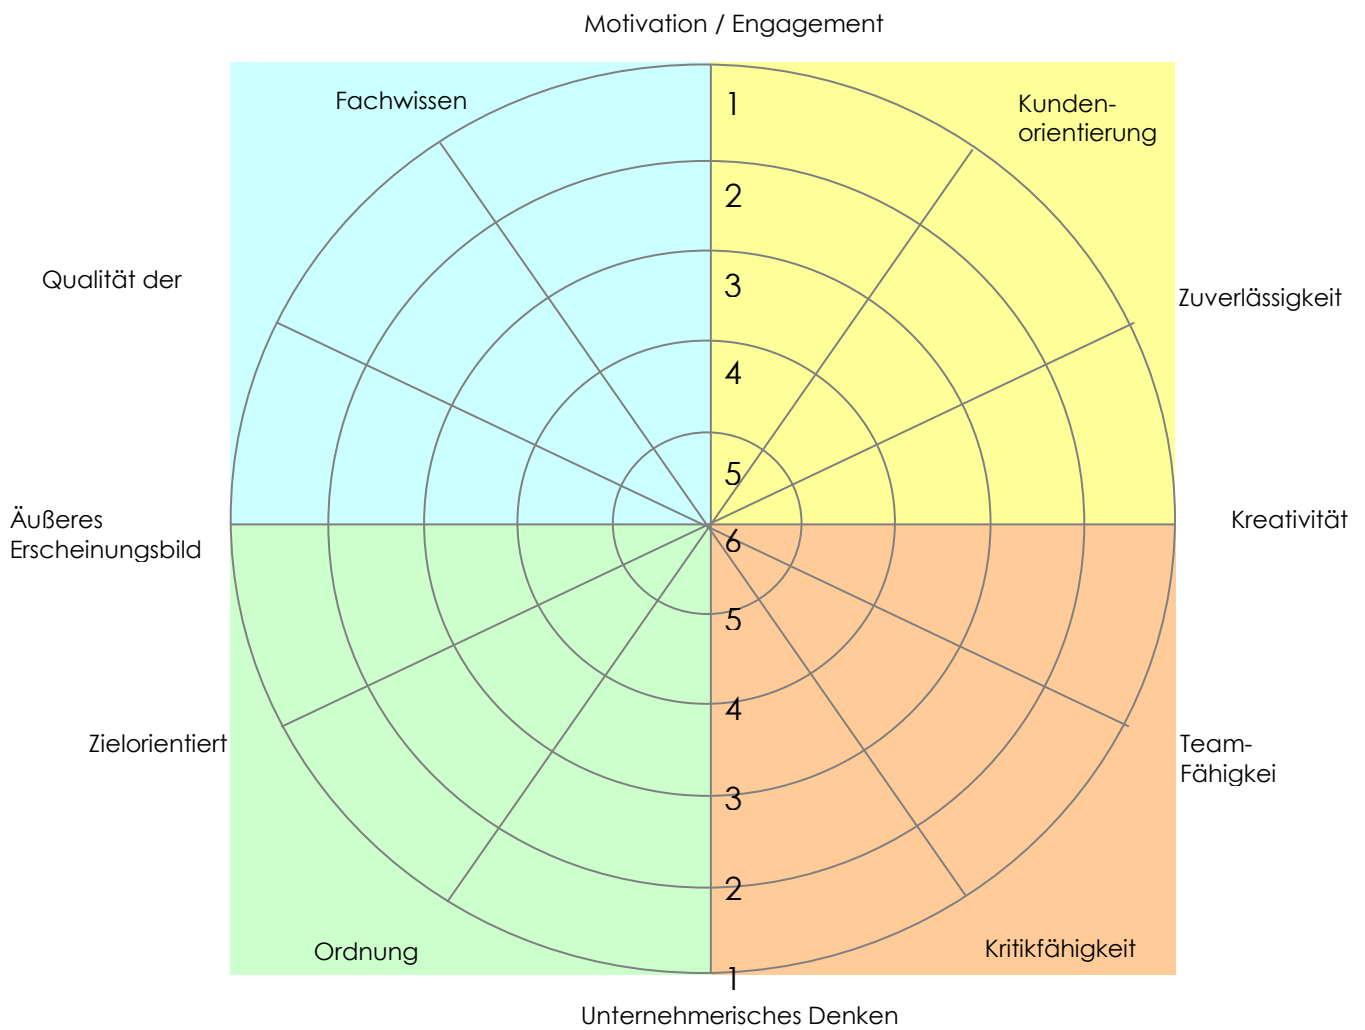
Motivation / Engagement

Fachwissen

Kunden-
orientierung

1
2
3
4
5
6
5
4
3
2
1

Qualität der

Zuverlässigkeit

Äußeres
Erscheinungsbild

Kreativität

Zielorientiert

Team-
Fähigkei

Ordnung

Kritikfähigkeit

Unternehmerisches Denken